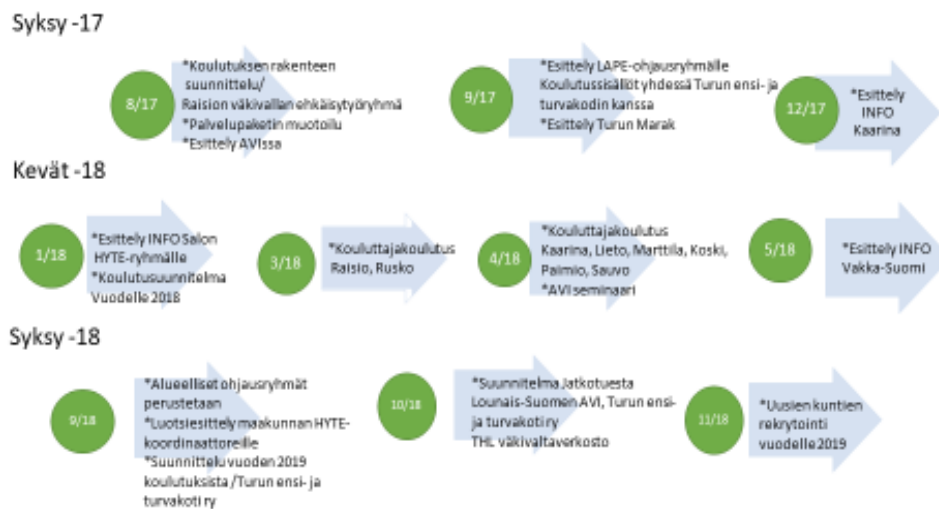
Syksy -17

8/17

*Koulutuksen rakenteen suunnittelu/
Raision väkivallan ehkäisytyöryhmä
*Palvelupaketin muotoilu
*Esittely AVIssa

9/17

*Esittely LAPE-ohjausryhmälle
Koulutussisällöt yhdessä Turun ensi- ja turvakodin kanssa
*Esittely Turun Marak

12/17

*Esittely INFO Kaarina

Kevät -18

1/18

*Esittely INFO Salon HYTE-ryhmälle
*Koulutusuunnitelma Vuodelle 2018

3/18

*Kouluttajakoulutus Raisio, Rusko

4/18

*Kouluttajakoulutus Kaarina, Lieto, Marttila, Koski, Paimio, Sauvo
*AVI seminaari

5/18

*Esittely INFO Vakka-Suomi

Syksy -18

9/18

*Alueelliset ohjausryhmät perustetaan
*Luotsiesittely maakunnan HYTE-koordinaattoreille
*Suunnittelu vuoden 2019 koulutuksista /Turun ensi- ja turvakoti ry

10/18

*Suunnitelma Jatkotuesta Lounais-Suomen AVI, Turun ensi- ja turvakoti ry
THL väkivaltaverkosto

11/18

*Uusien kuntien rekrytointi vuodelle 2019